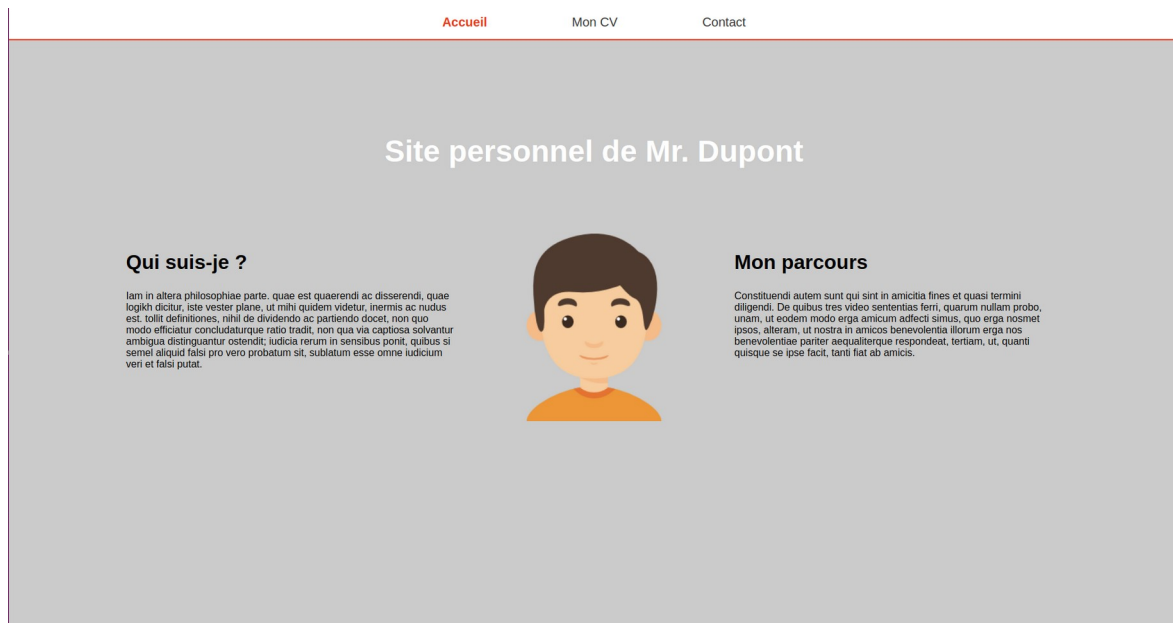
Accueil Mon CV Contact

Site personnel de Mr. Dupont

Qui suis-je ?

Iam in altera philosophiae parte. quae est quaerendi ac disserendi, quae logikh dicitur, iste vester plane, ut mihi quidem videtur, inermis ac nudus est. tollit definitiones, nihil de dividendo ac partiendo docet, non quo modo efficiatur concludaturque ratio tradit, non qua via captiosa solvantur ambigua distinguantur ostendit; iudicia rerum in sensibus ponit, quibus si semel aliquid falsi pro vero probatum sit, sublatum esse omne iudicium veri et falsi putat.

Mon parcours

Constituendi autem sunt qui sint in amicitia fines et quasi termini diligendi. De quibus tres video sententias ferri, quarum nullam probo, unam, ut eodem modo erga amicum adfecti simus, quo erga nosmet ipsos, alteram, ut nostra in amicos benevolentia illorum erga nos benevolentiae pariter aequaliterque respondeat, tertiam, ut, quanti quisque se ipse facit, tanti fiat ab amicis.